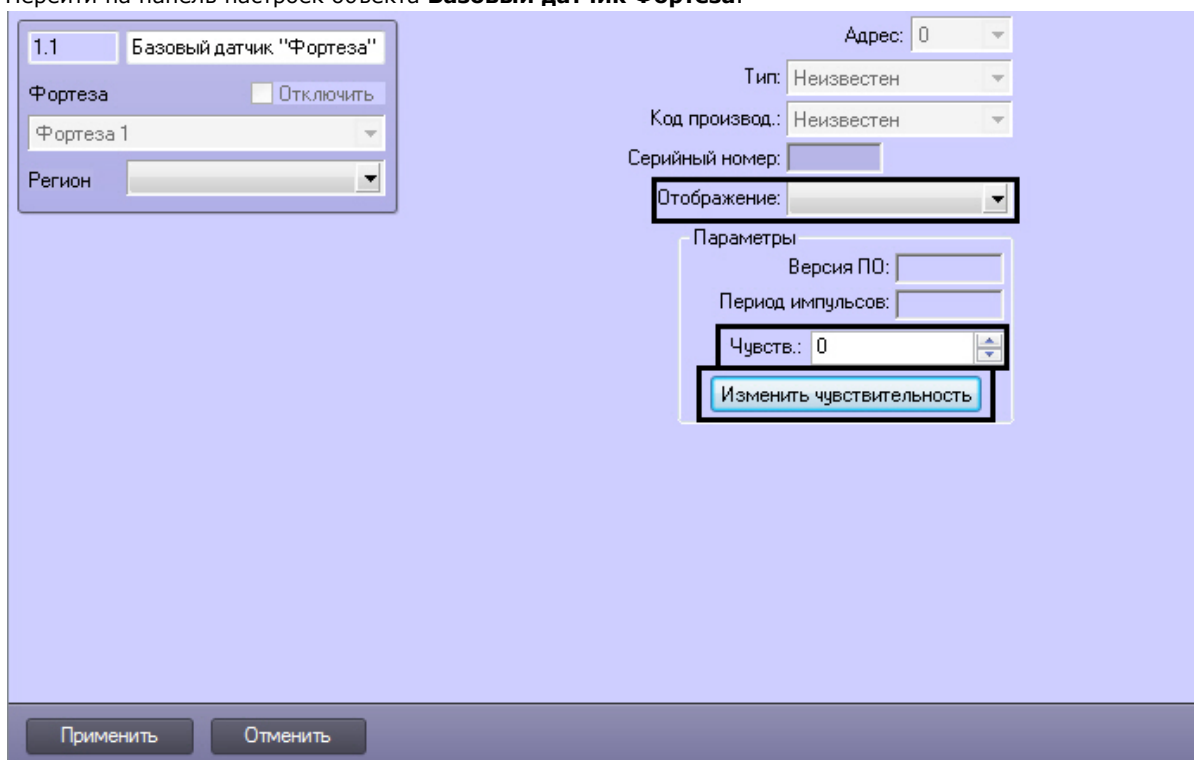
Перейти на панель настроек объекта **Базовый датчик Фортеза**.

1.1 Базовый датчик "Фортеза"

Фортеза Отключить

Фортеза 1

Регион

Адрес: 0

Тип: Неизвестен

Код производ.: Неизвестен

Серийный номер:

Отображение:

Параметры

Версия ПО:

Период импульсов:

Чувств.: 0

Изменить чувствительность

Применить Отменить